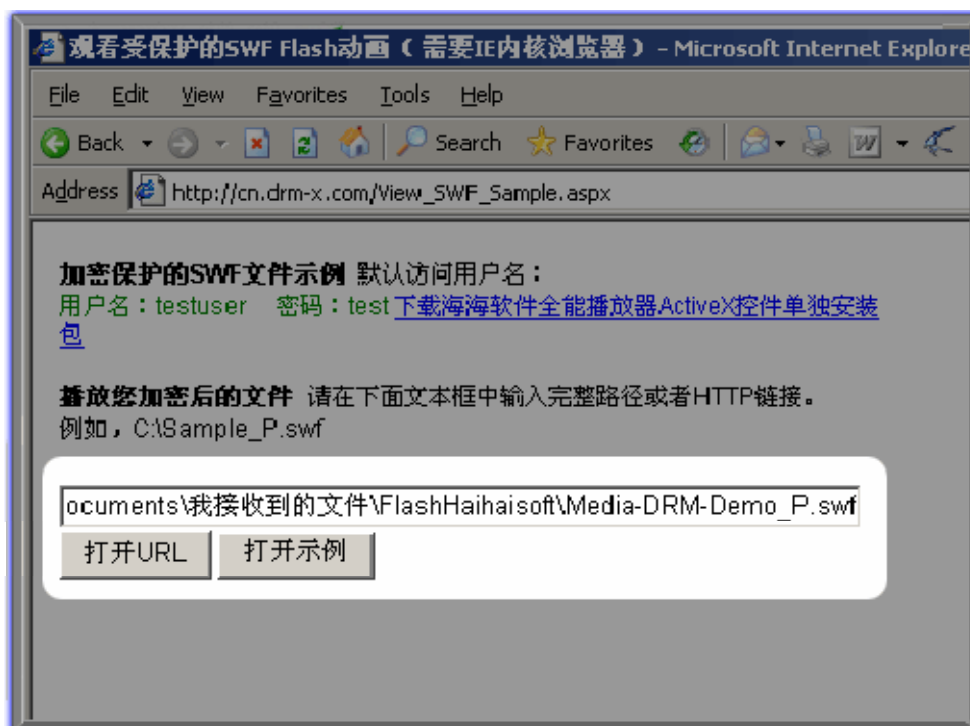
观看受保护的SWF Flash动画（需要IE内核浏览器） - Microsoft Internet Explore

File Edit View Favorites Tools Help

Back Search Favorites

Address http://cn.drm-x.com/View_SWF_Sample.aspx

加密保护的SWF文件示例 默认访问用户名：
用户名：testuser 密码：test 下载海海软件全能播放器ActiveX控件单独安装包

播放您加密后的文件 请在下面文本框中输入完整路径或者HTTP链接。
例如，C:\Sample_P.swf

ocuments\我接收到的文件\FlashHaihaisoft\Media-DRM-Demo_P.swf

打开URL 打开示例